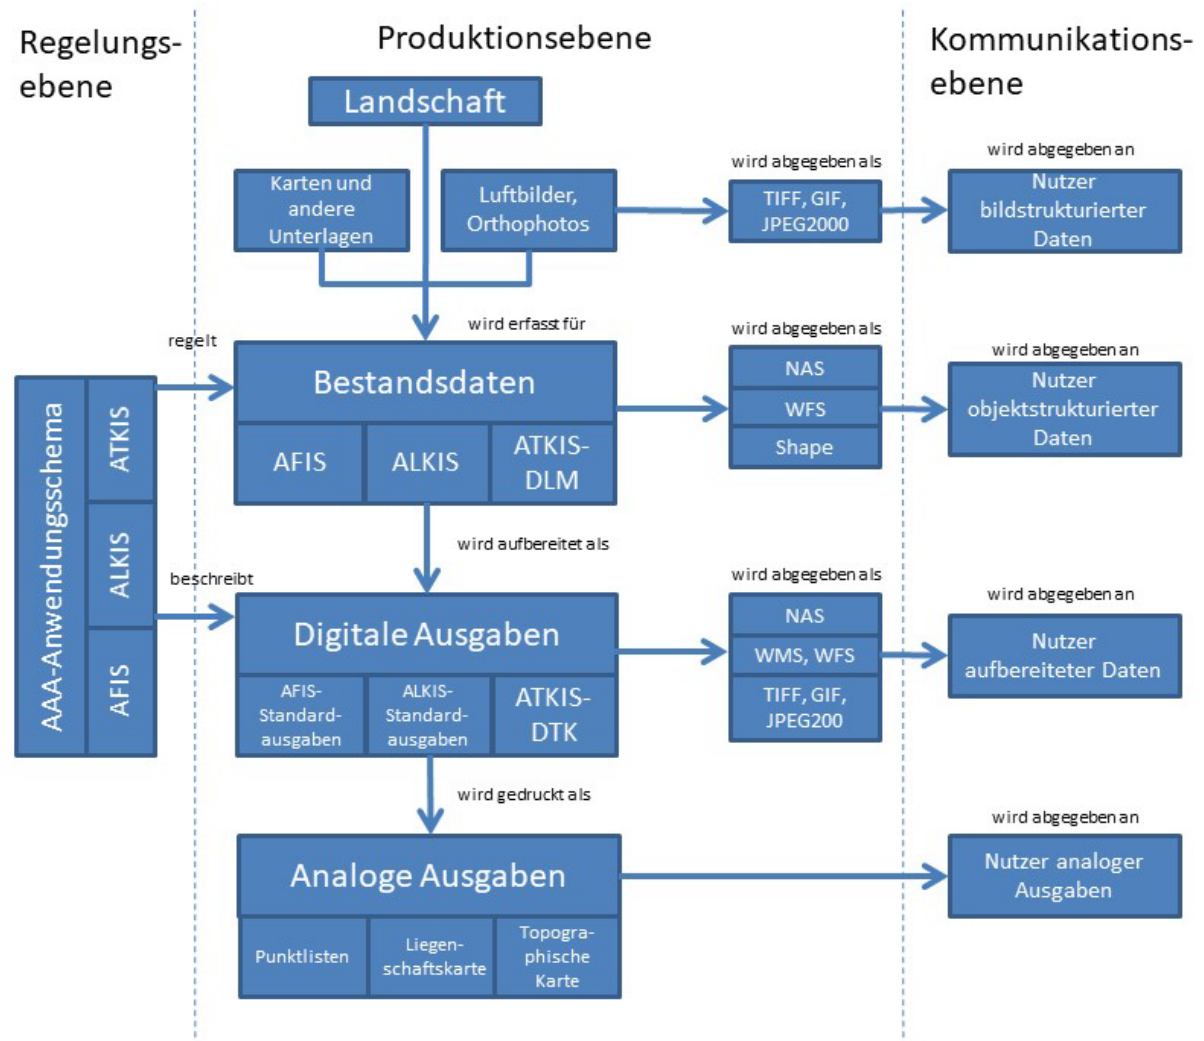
Regelungsebene

Produktionsebene

Kommunikationsebene

Landschaft

Karten und andere Unterlagen

Luftbilder, Orthophotos

wird abgegeben als

TIFF, GIF, JPEG2000

wird abgegeben an

Nutzer bildstrukturierter Daten

wird erfasst für

regelt

Bestandsdaten

AFIS

ALKIS

ATKIS-DLM

wird abgegeben als

NAS

WFS

Shape

wird abgegeben an

Nutzer objektstrukturierter Daten

AAA-Anwendungsschema

ATKIS

ALKIS

AFIS

wird aufbereitet als

beschreibt

Digitale Ausgaben

AFIS-Standardausgaben

ALKIS-Standardausgaben

ATKIS-DTK

wird abgegeben als

NAS

WMS, WFS

TIFF, GIF, JPEG200

wird abgegeben an

Nutzer aufbereiteter Daten

wird gedruckt als

Analoge Ausgaben

Punktlisten

Liegenschaftskarte

Topographische Karte

wird abgegeben an

Nutzer analoger Ausgaben